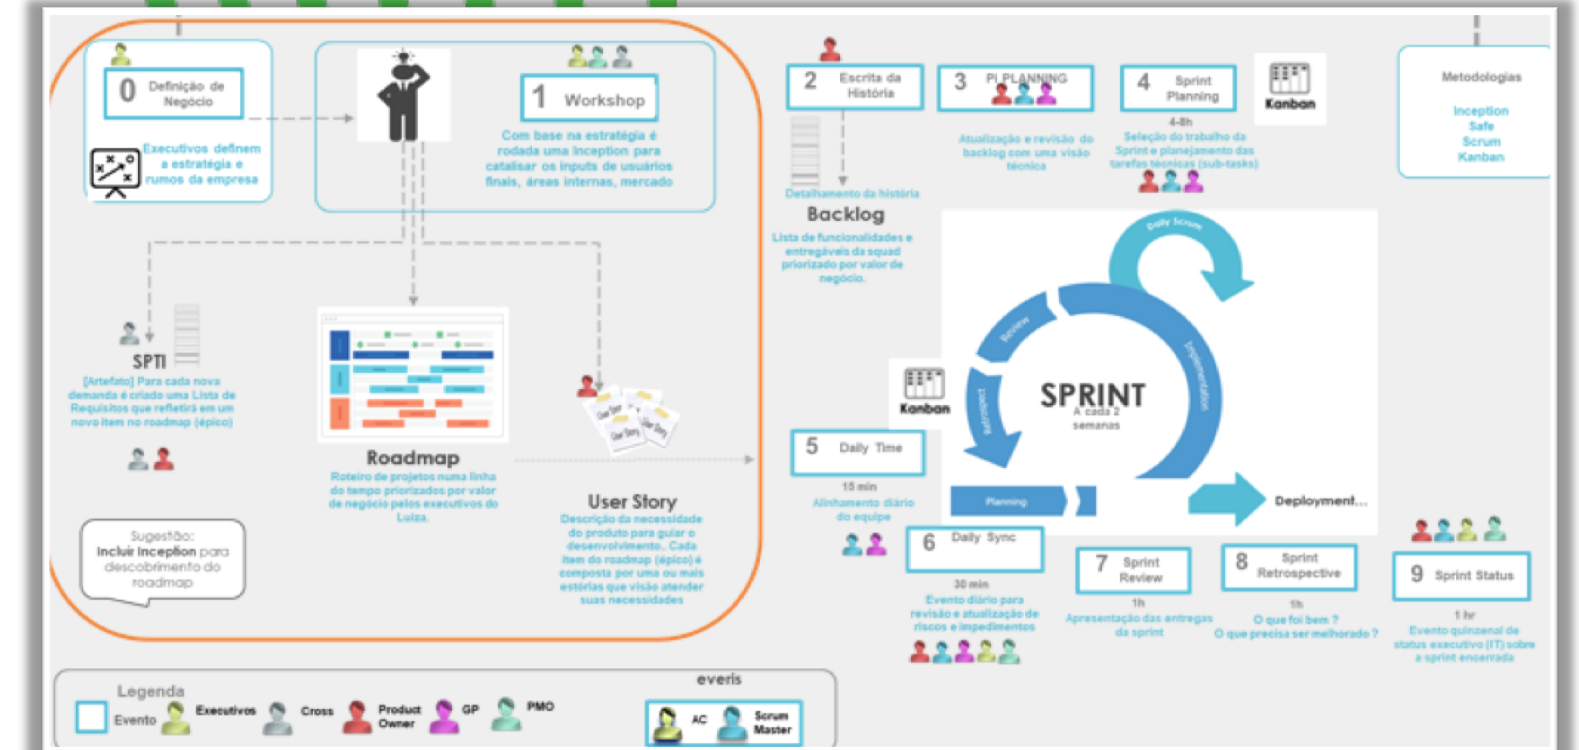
0 Definição de Negócio

Executivos definem a estratégia e rumos da empresa

1 Workshop

Com base na estratégia é rodada uma Inception para catalisar os inputs de usuários finais, áreas internas, mercado

SPTI

[Artefato] Para cada nova demanda é criado uma Lista de Requisitos que refletirá em um novo item no roadmap (épico)

Roadmap

Roteiro de projetos numa linha do tempo priorizados por valor de negócio pelos executivos do Luiza.

User Story

Descrição da necessidade do produto para guiar o desenvolvimento.. Cada item do roadmap (épico) é composta por uma ou mais estórias que visão atender suas necessidades

Sugestão: Incluir Inception para descobrimento do roadmap

2 Escrita da História

Detalhamento da história

Backlog

Lista de funcionalidades e entregáveis da squad priorizado por valor de negócio.

3 PI PLANNING

Atualização e revisão do backlog com uma visão técnica

4 Sprint Planning

4-8h

Seleção do trabalho da Sprint e planejamento das tarefas técnicas (sub-tasks)

Kanban

Metodologias

Inception
Safe
Scrum
Kanban

Daily Scrum

Review

Implementation

Retrospect

SPRINT

A cada 2 semanas

Planning

Deployment...

Kanban

5 Daily Time

15 min

Alinhamento diário do equipe

6 Daily Sync

30 min

Evento diário para revisão e atualização de riscos e impedimentos

7 Sprint Review

1h

Apresentação das entregas da sprint

8 Sprint Retrospective

5h

O que foi bem ?
O que precisa ser melhorado ?

9 Sprint Status

1 hr

Evento quinzenal de status executivo (IT) sobre a sprint encerrada

Legenda

Evento Executivos Cross Product Owner GP PMO

everis

AC Scrum Master